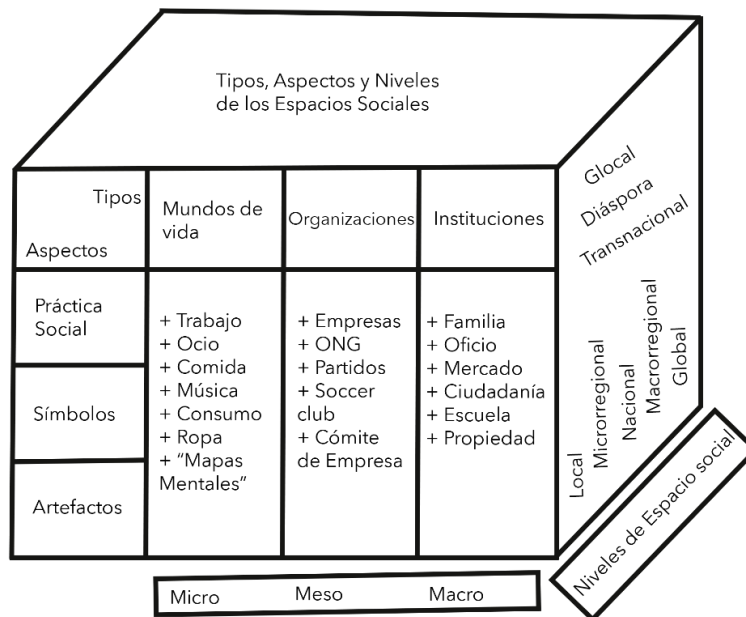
Tipos, Aspectos y Niveles de los Espacios Sociales

| Tipos / Aspectos | Mundos de vida | Organizaciones | Instituciones |
|---|---|---|---|
| Práctica Social / Símbolos / Artefactos | + Trabajo + Ocio + Comida + Música + Consumo + Ropa + "Mapas Mentales" | + Empresas + ONG + Partidos + Soccer club + Cómite de Empresa | + Familia + Oficio + Mercado + Ciudadanía + Escuela + Propiedad |

Glocal
Diáspora
Transnacional

Local
Microrregional
Nacional
Macrorregional
Global

Niveles de Espacio social

Micro Meso Macro